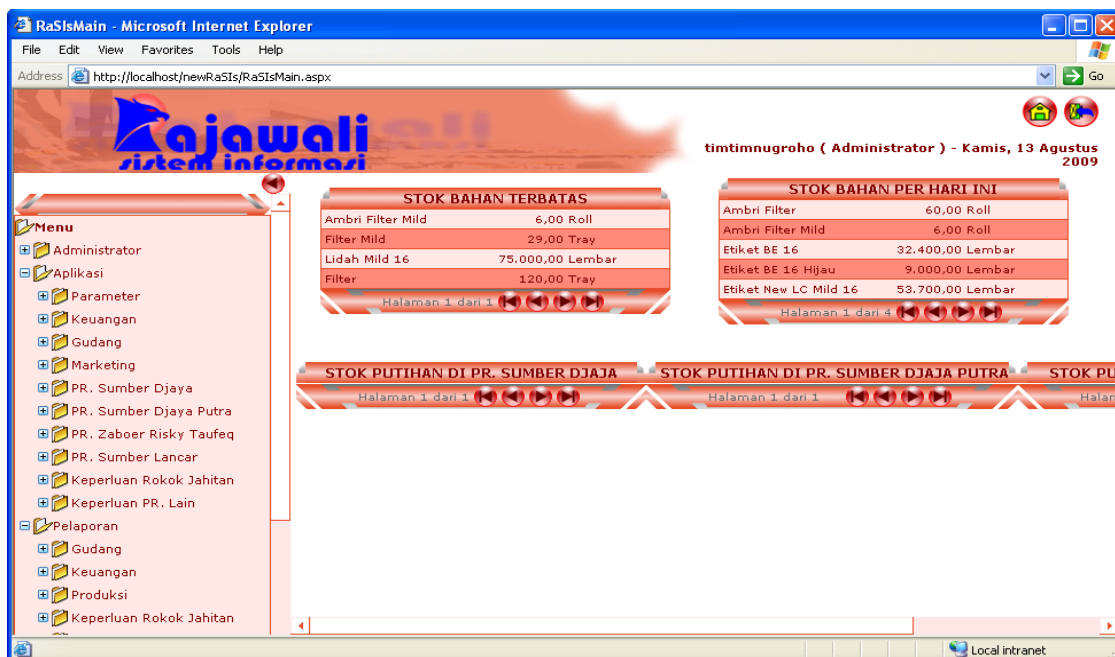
RaSIsMain - Microsoft Internet Explorer

File Edit View Favorites Tools Help

Address http://localhost/newRaSIs/RaSIsMain.aspx Go

Rajawali sistem informasi

timtimnugroho ( Administrator ) - Kamis, 13 Agustus 2009

Menu
Administrator
Aplikasi
Parameter
Keuangan
Gudang
Marketing
PR. Sumber Djaya
PR. Sumber Djaya Putra
PR. Zaboer Risky Taufeq
PR. Sumber Lancar
Keperluan Rokok Jahitan
Keperluan PR. Lain
Pelaporan
Gudang
Keuangan
Produksi
Keperluan Rokok Jahitan

STOK BAHAN TERBATAS

| | |
|---|---|
| Ambri Filter Mild | 6,00 Roll |
| Filter Mild | 29,00 Tray |
| Lidah Mild 16 | 75.000,00 Lembar |
| Filter | 120,00 Tray |

Halaman 1 dari 1

STOK BAHAN PER HARI INI

| | |
|---|---|
| Ambri Filter | 60,00 Roll |
| Ambri Filter Mild | 6,00 Roll |
| Etiket BE 16 | 32.400,00 Lembar |
| Etiket BE 16 Hijau | 9.000,00 Lembar |
| Etiket New LC Mild 16 | 53.700,00 Lembar |

Halaman 1 dari 4

STOK PUTIHAN DI PR. SUMBER DJAJA
Halaman 1 dari 1

STOK PUTIHAN DI PR. SUMBER DJAJA PUTRA
Halaman 1 dari 1

STOK PU
Halan

Local intranet